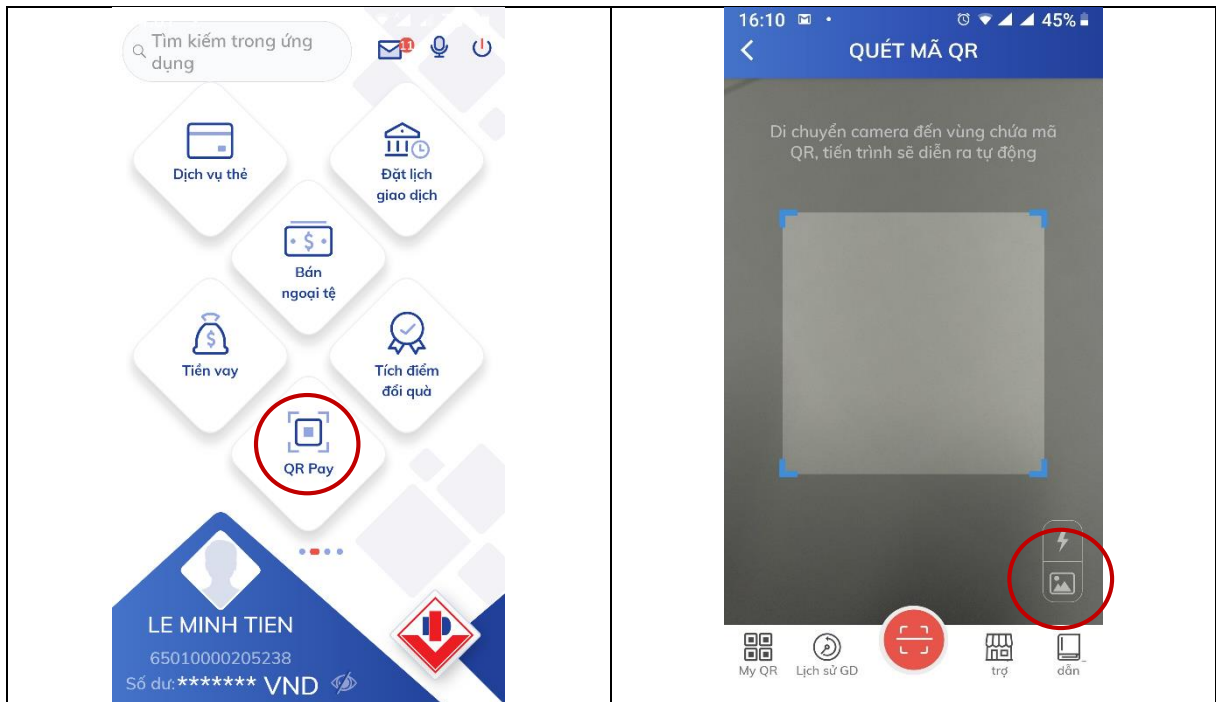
Tìm kiếm trong ứng dụng

11

Dịch vụ thẻ

Đặt lịch giao dịch

Bán ngoại tệ

Tiền vay

Tích điểm đổi quà

QR Pay

LE MINH TIEN

65010000205238

Số dư:******* VND

16:10 45%

QUÉT MÃ QR

Di chuyển camera đến vùng chứa mã QR, tiến trình sẽ diễn ra tự động

My QR

Lịch sử GD

trợ

dẫn